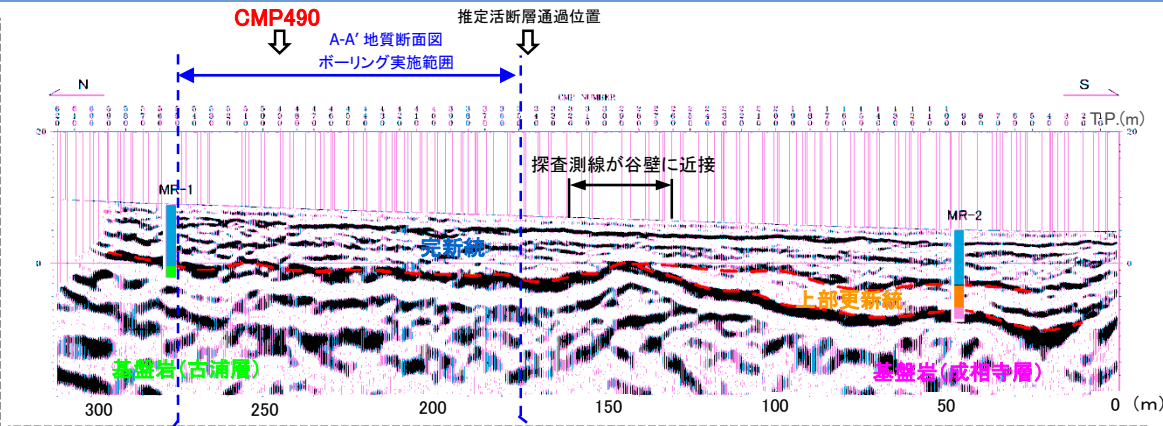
CMP490

推定活断層通過位置

A-A′ 地質断面図

ボーリング実施範囲

N

S

T.P.(m)

20

20

0

0

CMP NUMBER

探査測線が谷壁に近接

MR-1

MR-2

完新統

上部更新統

基盤岩(古浦層)

基盤岩(成相寺層)

300

250

200

150

100

50

0 (m)